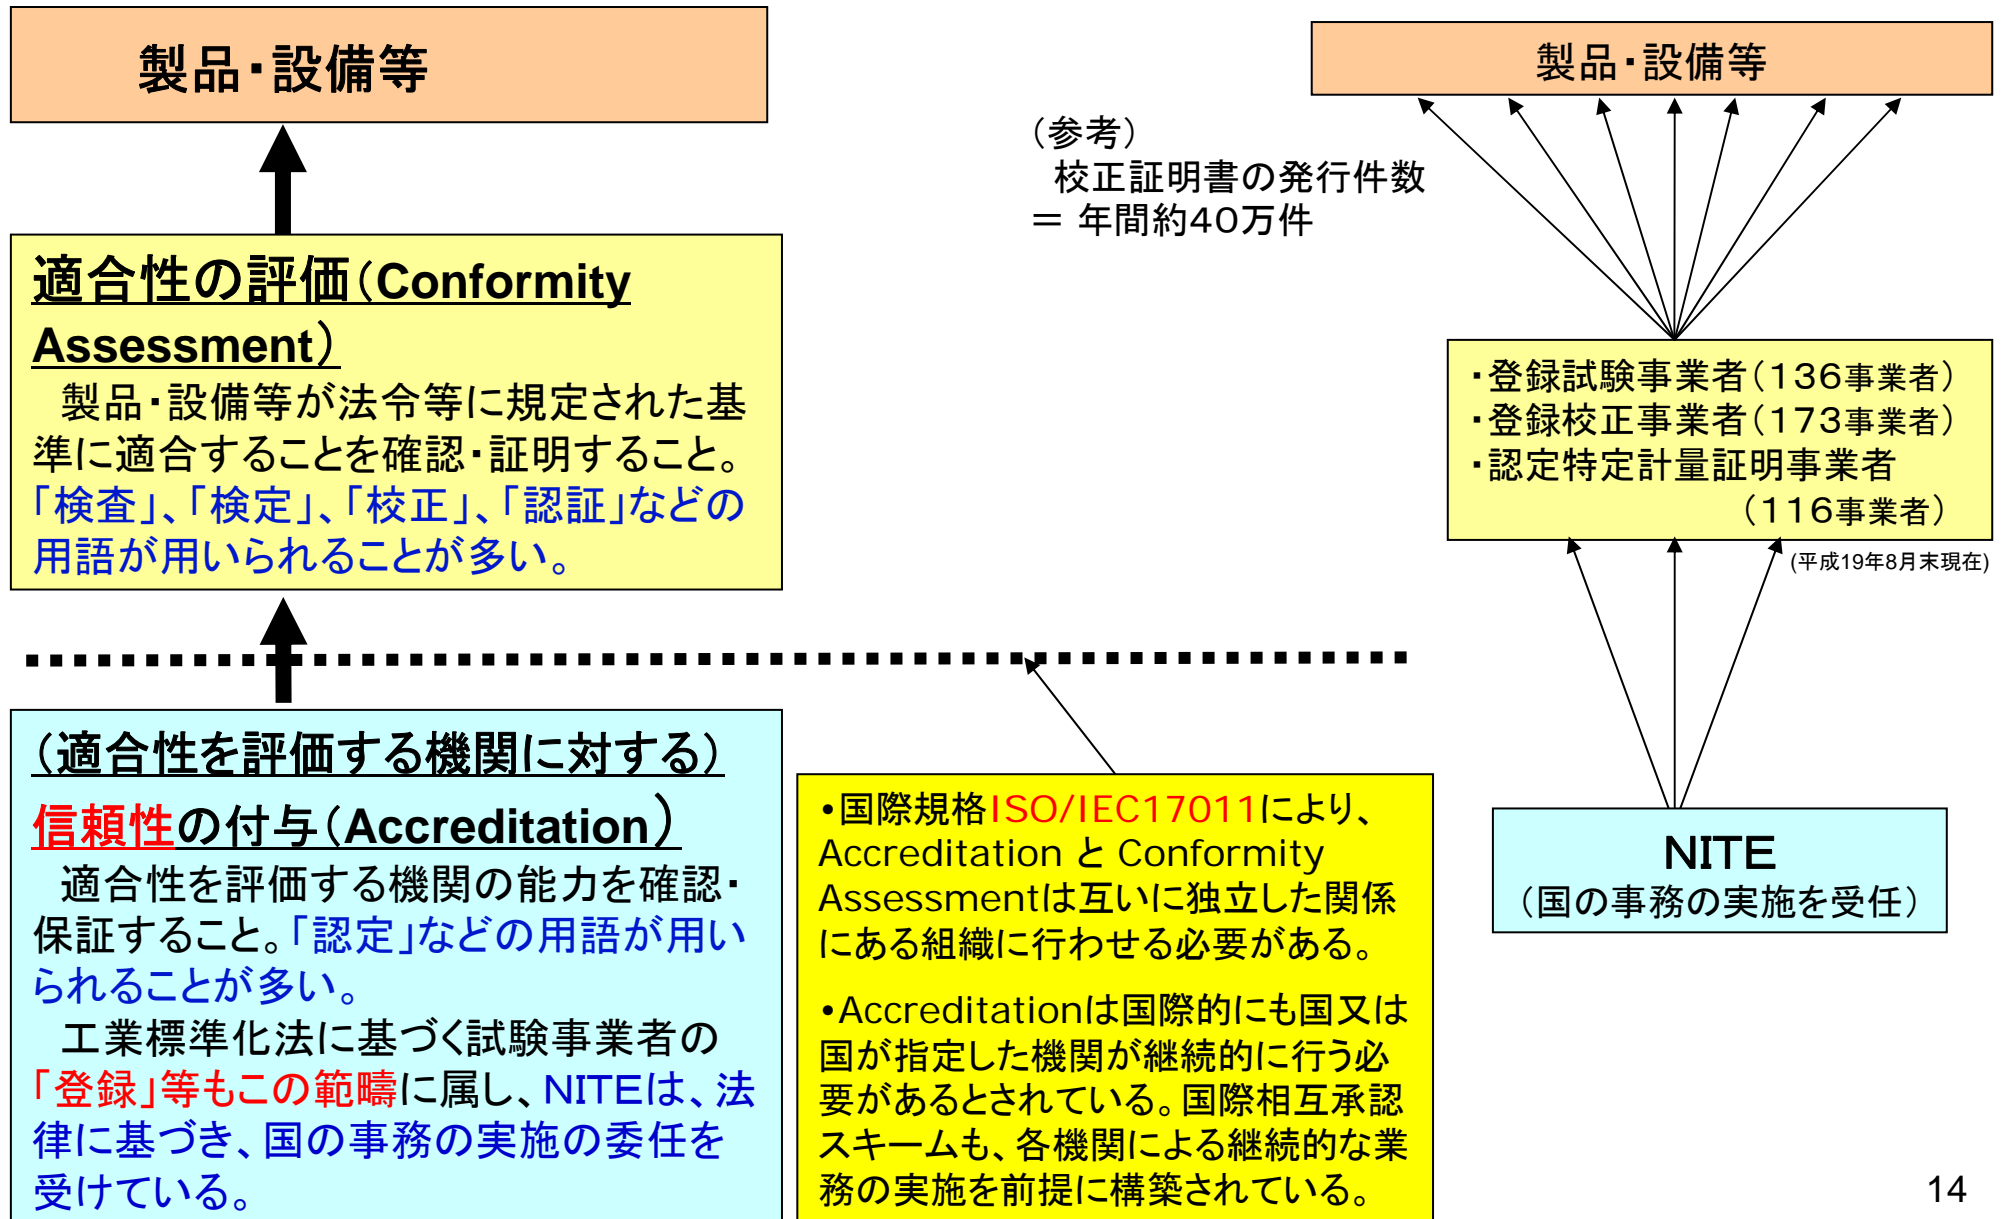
製品・設備等

適合性の評価（Conformity Assessment）

製品・設備等が法令等に規定された基準に適合することを確認・証明すること。「検査」、「検定」、「校正」、「認証」などの用語が用いられることが多い。

（適合性を評価する機関に対する）

信頼性の付与（Accreditation）

適合性を評価する機関の能力を確認・保証すること。「認定」などの用語が用いられることが多い。

工業標準化法に基づく試験事業者の「登録」等もこの範疇に属し、NITEは、法律に基づき、国の事務の実施の委任を受けている。

•国際規格ISO/IEC17011により、Accreditation と Conformity Assessmentは互いに独立した関係にある組織に行わせる必要がある。

•Accreditationは国際的にも国又は国が指定した機関が継続的に行う必要があるとされている。国際相互承認スキームも、各機関による継続的な業務の実施を前提に構築されている。

製品・設備等

（参考）
校正証明書の発行件数
＝ 年間約40万件

・登録試験事業者（136事業者）
・登録校正事業者（173事業者）
・認定特定計量証明事業者（116事業者）

(平成19年8月末現在)

NITE
（国の事務の実施を受任）

14